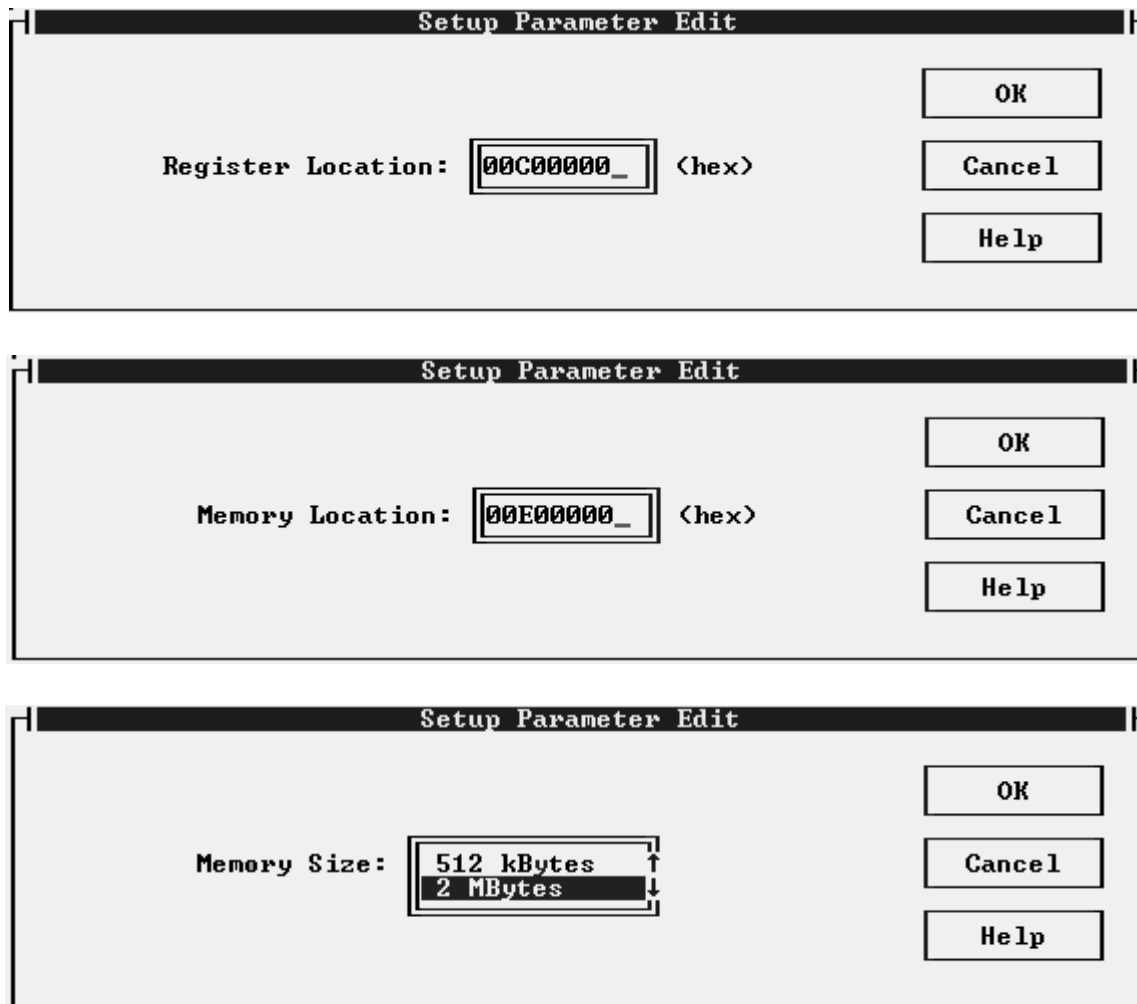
Setup Parameter Edit

Register Location: 00C00000_ (hex)

OK

Cancel

Help

Setup Parameter Edit

Memory Location: 00E00000_ (hex)

OK

Cancel

Help

Setup Parameter Edit

Memory Size: 512 kBytes
2 MBytes

OK

Cancel

Help